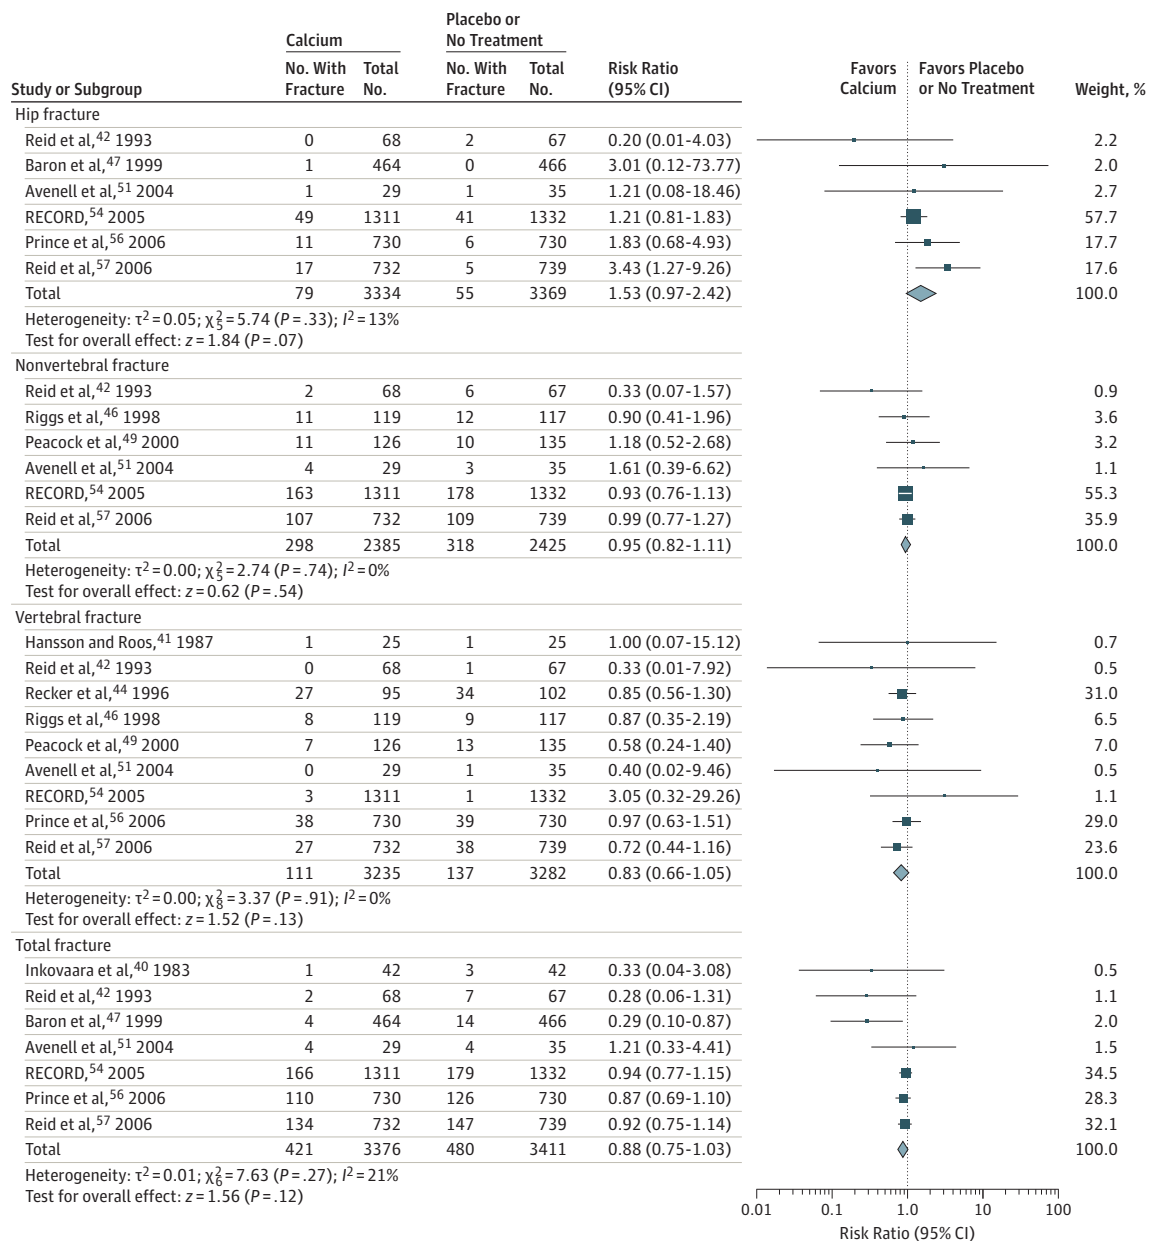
| Study or Subgroup | Calcium No. With Fracture | Calcium Total No. | Placebo or No Treatment No. With Fracture | Placebo or No Treatment Total No. | Risk Ratio (95% CI) | Favors Calcium / Favors Placebo or No Treatment | Weight, % |
|---|---|---|---|---|---|---|---|
| Hip fracture | | | | | | | |
| Reid et al,$^{42}$ 1993 | 0 | 68 | 2 | 67 | 0.20 (0.01-4.03) | | 2.2 |
| Baron et al,$^{47}$ 1999 | 1 | 464 | 0 | 466 | 3.01 (0.12-73.77) | | 2.0 |
| Avenell et al,$^{51}$ 2004 | 1 | 29 | 1 | 35 | 1.21 (0.08-18.46) | | 2.7 |
| RECORD,$^{54}$ 2005 | 49 | 1311 | 41 | 1332 | 1.21 (0.81-1.83) | | 57.7 |
| Prince et al,$^{56}$ 2006 | 11 | 730 | 6 | 730 | 1.83 (0.68-4.93) | | 17.7 |
| Reid et al,$^{57}$ 2006 | 17 | 732 | 5 | 739 | 3.43 (1.27-9.26) | | 17.6 |
| Total | 79 | 3334 | 55 | 3369 | 1.53 (0.97-2.42) | | 100.0 |
| Heterogeneity: $\tau^2 = 0.05$; $\chi^2_5 = 5.74$ ($P = .33$); $I^2 = 13\%$ Test for overall effect: $z = 1.84$ ($P = .07$) | | | | | | | |
| Nonvertebral fracture | | | | | | | |
| Reid et al,$^{42}$ 1993 | 2 | 68 | 6 | 67 | 0.33 (0.07-1.57) | | 0.9 |
| Riggs et al,$^{46}$ 1998 | 11 | 119 | 12 | 117 | 0.90 (0.41-1.96) | | 3.6 |
| Peacock et al,$^{49}$ 2000 | 11 | 126 | 10 | 135 | 1.18 (0.52-2.68) | | 3.2 |
| Avenell et al,$^{51}$ 2004 | 4 | 29 | 3 | 35 | 1.61 (0.39-6.62) | | 1.1 |
| RECORD,$^{54}$ 2005 | 163 | 1311 | 178 | 1332 | 0.93 (0.76-1.13) | | 55.3 |
| Reid et al,$^{57}$ 2006 | 107 | 732 | 109 | 739 | 0.99 (0.77-1.27) | | 35.9 |
| Total | 298 | 2385 | 318 | 2425 | 0.95 (0.82-1.11) | | 100.0 |
| Heterogeneity: $\tau^2 = 0.00$; $\chi^2_5 = 2.74$ ($P = .74$); $I^2 = 0\%$ Test for overall effect: $z = 0.62$ ($P = .54$) | | | | | | | |
| Vertebral fracture | | | | | | | |
| Hansson and Roos,$^{41}$ 1987 | 1 | 25 | 1 | 25 | 1.00 (0.07-15.12) | | 0.7 |
| Reid et al,$^{42}$ 1993 | 0 | 68 | 1 | 67 | 0.33 (0.01-7.92) | | 0.5 |
| Recker et al,$^{44}$ 1996 | 27 | 95 | 34 | 102 | 0.85 (0.56-1.30) | | 31.0 |
| Riggs et al,$^{46}$ 1998 | 8 | 119 | 9 | 117 | 0.87 (0.35-2.19) | | 6.5 |
| Peacock et al,$^{49}$ 2000 | 7 | 126 | 13 | 135 | 0.58 (0.24-1.40) | | 7.0 |
| Avenell et al,$^{51}$ 2004 | 0 | 29 | 1 | 35 | 0.40 (0.02-9.46) | | 0.5 |
| RECORD,$^{54}$ 2005 | 3 | 1311 | 1 | 1332 | 3.05 (0.32-29.26) | | 1.1 |
| Prince et al,$^{56}$ 2006 | 38 | 730 | 39 | 730 | 0.97 (0.63-1.51) | | 29.0 |
| Reid et al,$^{57}$ 2006 | 27 | 732 | 38 | 739 | 0.72 (0.44-1.16) | | 23.6 |
| Total | 111 | 3235 | 137 | 3282 | 0.83 (0.66-1.05) | | 100.0 |
| Heterogeneity: $\tau^2 = 0.00$; $\chi^2_8 = 3.37$ ($P = .91$); $I^2 = 0\%$ Test for overall effect: $z = 1.52$ ($P = .13$) | | | | | | | |
| Total fracture | | | | | | | |
| Inkovaara et al,$^{40}$ 1983 | 1 | 42 | 3 | 42 | 0.33 (0.04-3.08) | | 0.5 |
| Reid et al,$^{42}$ 1993 | 2 | 68 | 7 | 67 | 0.28 (0.06-1.31) | | 1.1 |
| Baron et al,$^{47}$ 1999 | 4 | 464 | 14 | 466 | 0.29 (0.10-0.87) | | 2.0 |
| Avenell et al,$^{51}$ 2004 | 4 | 29 | 4 | 35 | 1.21 (0.33-4.41) | | 1.5 |
| RECORD,$^{54}$ 2005 | 166 | 1311 | 179 | 1332 | 0.94 (0.77-1.15) | | 34.5 |
| Prince et al,$^{56}$ 2006 | 110 | 730 | 126 | 730 | 0.87 (0.69-1.10) | | 28.3 |
| Reid et al,$^{57}$ 2006 | 134 | 732 | 147 | 739 | 0.92 (0.75-1.14) | | 32.1 |
| Total | 421 | 3376 | 480 | 3411 | 0.88 (0.75-1.03) | | 100.0 |
| Heterogeneity: $\tau^2 = 0.01$; $\chi^2_6 = 7.63$ ($P = .27$); $I^2 = 21\%$ Test for overall effect: $z = 1.56$ ($P = .12$) | | | | | | | |

0.01 0.1 1.0 10 100
Risk Ratio (95% CI)